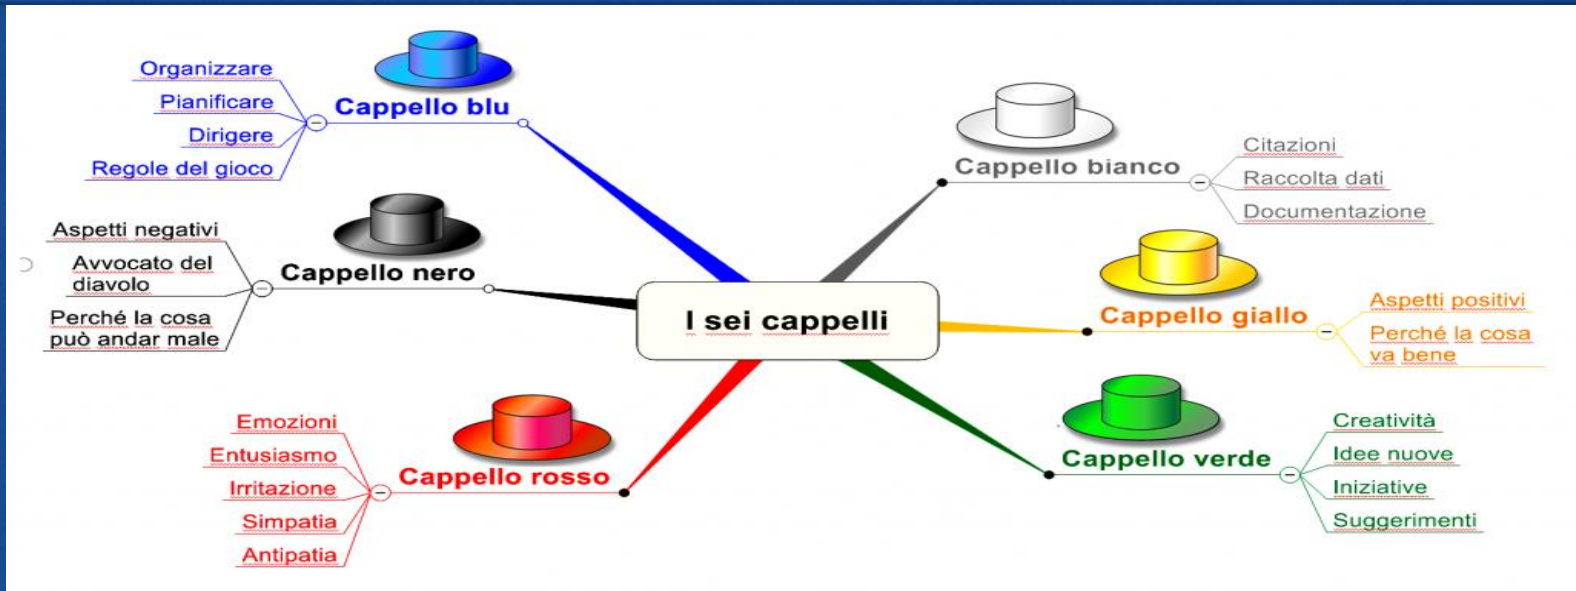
I sei cappelli

Cappello blu
Organizzare
Pianificare
Dirigere
Regole del gioco

Cappello nero
Aspetti negativi
Avvocato del diavolo
Perché la cosa può andar male

Cappello rosso
Emozioni
Entusiasmo
Irritazione
Simpatia
Antipatia

Cappello bianco
Citazioni
Raccolta dati
Documentazione

Cappello giallo
Aspetti positivi
Perché la cosa va bene

Cappello verde
Creatività
Idee nuove
Iniziative
Suggerimenti